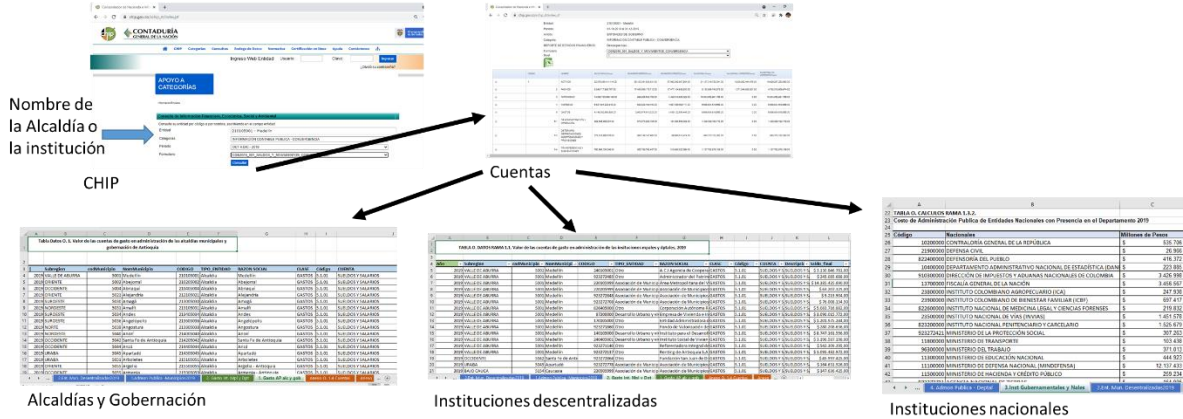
CONTADURÍA GENERAL DE LA NACIÓN

CHIP Consultas Normatividad Catálogo de Cuentas Formularios Certificación de Datos Ayuda Contáctenos

Ingreso Web Entidad Usuario Clave Ingresar

APOYO A CATEGORÍAS

Nombre de la Alcaldía o la institución

Entidad 210105001 - Medellín

Categoría INFORMACIÓN CONTABLE PÚBLICA - CONVERGENCIA

Periodo OCT A DIC - 2019

Formulario

Consultar

CHIP

Cuentas

Tabla Datos D. 4. Valor de las cuentas de gasto en administración de las alcaldías municipales y gobernación de Antioquia

| | Subregión | codMunicipio | NomMunicipio | CODIGO | TIPO_ENTIDAD | RAZON SOCIAL | CLASE | Código | CUENTA |
|---|---|---|---|---|---|---|---|---|---|
| 2019 | VALLE DE ABURRA | 5001 | Medellín | 210105001 | Alcaldía | Medellín | GASTOS | 5.1.01 | SUELDOS Y SALARIOS |
| 2019 | ORIENTE | 5002 | Abejorral | 210205002 | Alcaldía | Abejorral | GASTOS | 5.1.01 | SUELDOS Y SALARIOS |
| 2019 | OCCIDENTE | 5004 | Abriaquí | 210405004 | Alcaldía | Abriaquí | GASTOS | 5.1.01 | SUELDOS Y SALARIOS |
| 2019 | ORIENTE | 5021 | Alejandría | 212105021 | Alcaldía | Alejandría | GASTOS | 5.1.01 | SUELDOS Y SALARIOS |
| 2019 | SUROESTE | 5030 | Amagá | 213005030 | Alcaldía | Amagá | GASTOS | 5.1.01 | SUELDOS Y SALARIOS |
| 2019 | NORDESTE | 5031 | Amalfi | 213105031 | Alcaldía | Amalfi | GASTOS | 5.1.01 | SUELDOS Y SALARIOS |
| 2019 | SUROESTE | 5034 | Andes | 213405034 | Alcaldía | Andes | GASTOS | 5.1.01 | SUELDOS Y SALARIOS |
| 2019 | SUROESTE | 5036 | Angelópolis | 213605036 | Alcaldía | Angelópolis | GASTOS | 5.1.01 | SUELDOS Y SALARIOS |
| 2019 | NORTE | 5038 | Angostura | 213805038 | Alcaldía | Angostura | GASTOS | 5.1.01 | SUELDOS Y SALARIOS |
| 2019 | OCCIDENTE | 5042 | Santa Fe de Antioquia | 214205042 | Alcaldía | Santa Fe de Antioquia | GASTOS | 5.1.01 | SUELDOS Y SALARIOS |
| 2019 | URABA | 5045 | Apartadó | 214505045 | Alcaldía | Apartadó | GASTOS | 5.1.01 | SUELDOS Y SALARIOS |

Alcaldías y Gobernación

TABLA D. DATOS RAMA 1.1. Valor de las cuentas de gasto en administración de las instituciones especiales y públicas, 2019

Instituciones descentralizadas

22 TABLA C. CALCULOS RAMA 1.3.2.
23 Costo de Administración Pública de Entidades Nacionales con Presencia en el Departamento 2019

| Código | Nacionales | Millones de Pesos |
|---|---|---|
| 16200000 | CONTRALORÍA GENERAL DE LA REPÚBLICA | $ 526.706 |
| 21900000 | DEFENSA CIVIL | $ 26.960 |
| 822400000 | DEFENSORÍA DEL PUEBLO | $ 416.372 |
| 10400000 | DEPARTAMENTO ADMINISTRATIVO NACIONAL DE ESTADÍSTICA (DANE) | $ 223.895 |
| 910300000 | DIRECCIÓN DE IMPUESTOS Y ADUANAS NACIONALES DE COLOMBIA | $ 3.426.998 |
| 13700000 | FISCALÍA GENERAL DE LA NACIÓN | $ 3.658.667 |
| 23800000 | INSTITUTO COLOMBIANO AGROPECUARIO (ICA) | $ 247.530 |
| 23900000 | INSTITUTO COLOMBIANO DE BIENESTAR FAMILIAR (ICBF) | $ 697.417 |
| 822800000 | INSTITUTO NACIONAL DE MEDICINA LEGAL Y CIENCIAS FORENSES | $ 219.832 |
| 23500000 | INSTITUTO NACIONAL DE VÍAS (INVIAS) | $ 1.451.578 |
| 823200000 | INSTITUTO NACIONAL PENITENCIARIO Y CARCELARIO | $ 1.525.879 |
| 923272421 | MINISTERIO DE LA PROTECCIÓN SOCIAL | $ 397.263 |
| 11800000 | MINISTERIO DE TRANSPORTE | $ 103.436 |
| 96300000 | MINISTERIO DEL TRABAJO | $ 371.013 |
| 11300000 | MINISTERIO DE EDUCACIÓN NACIONAL | $ 444.922 |
| 11100000 | MINISTERIO DE DEFENSA NACIONAL (MINDEFENSA) | $ 12.157.433 |
| 11200000 | MINISTERIO DE HACIENDA Y CRÉDITO PÚBLICO | $ 259.234 |

4. Admon Pública - Deptal | 3.Inst Gubernamentales y Nales | 2.6.M. Mun. Descentralizadas2019

Instituciones nacionales